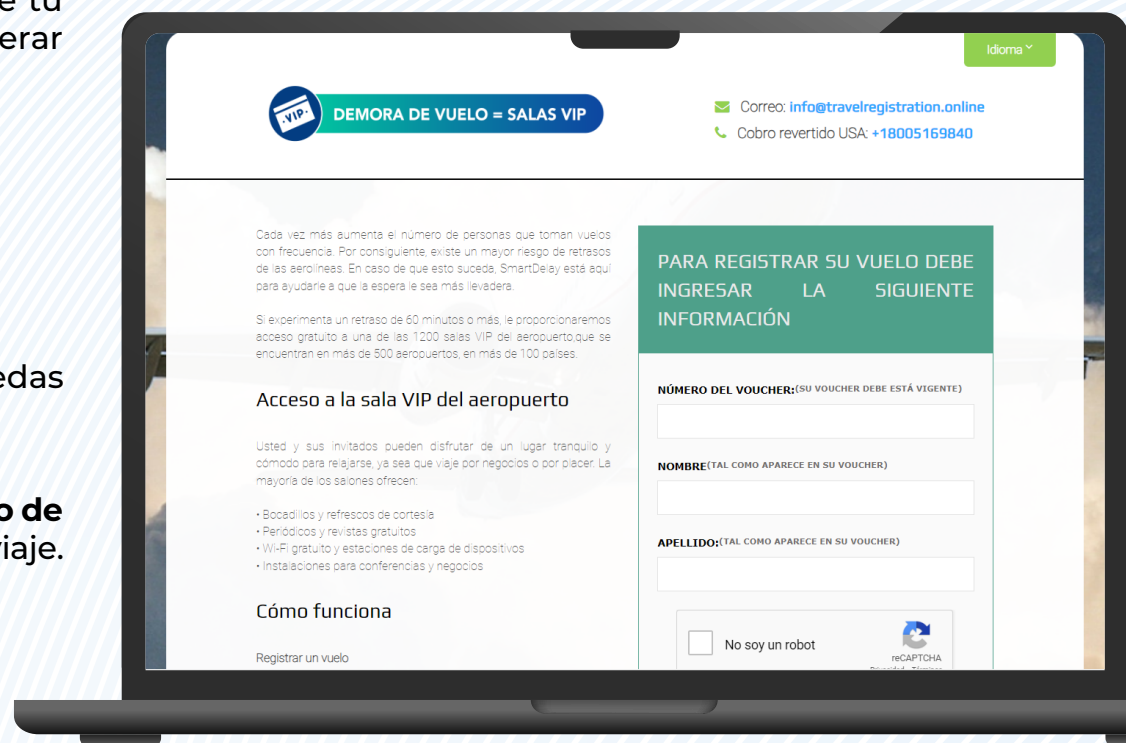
e tu
erar

edas

o de
viaje.

Idioma

VIP
DEMORA DE VUELO = SALAS VIP

Correo: info@travelregistration.online
Cobro revertido USA: +18005169840

Cada vez más aumenta el número de personas que toman vuelos con frecuencia. Por consiguiente, existe un mayor riesgo de retrasos de las aerolíneas. En caso de que esto suceda, SmartDelay está aquí para ayudarle a que la espera le sea más llevadera.

Si experimenta un retraso de 60 minutos o más, le proporcionaremos acceso gratuito a una de las 1200 salas VIP del aeropuerto,que se encuentran en más de 500 aeropuertos, en más de 100 países.

Acceso a la sala VIP del aeropuerto

Usted y sus invitados pueden disfrutar de un lugar tranquilo y cómodo para relajarse, ya sea que viaje por negocios o por placer. La mayoría de los salones ofrecen:

• Bocadillos y refrescos de cortesía
• Periódicos y revistas gratuitos
• Wi-Fi gratuito y estaciones de carga de dispositivos
• Instalaciones para conferencias y negocios

Cómo funciona

Registrar un vuelo

PARA REGISTRAR SU VUELO DEBE INGRESAR LA SIGUIENTE INFORMACIÓN

NÚMERO DEL VOUCHER:(SU VOUCHER DEBE ESTÁ VIGENTE)

NOMBRE(TAL COMO APARECE EN SU VOUCHER)

APELLIDO:(TAL COMO APARECE EN SU VOUCHER)

No soy un robot
reCAPTCHA
Privacidad - Términos